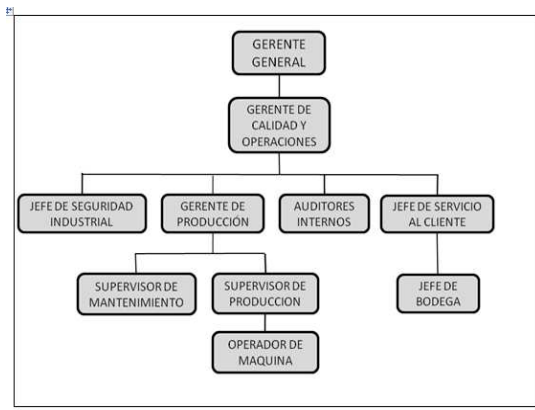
GERENTE GENERAL

GERENTE DE CALIDAD Y OPERACIONES

JEFE DE SEGURIDAD INDUSTRIAL

GERENTE DE PRODUCCIÓN

AUDITORES INTERNOS

JEFE DE SERVICIO AL CLIENTE

SUPERVISOR DE MANTENIMIENTO

SUPERVISOR DE PRODUCCION

JEFE DE BODEGA

OPERADOR DE MAQUINA